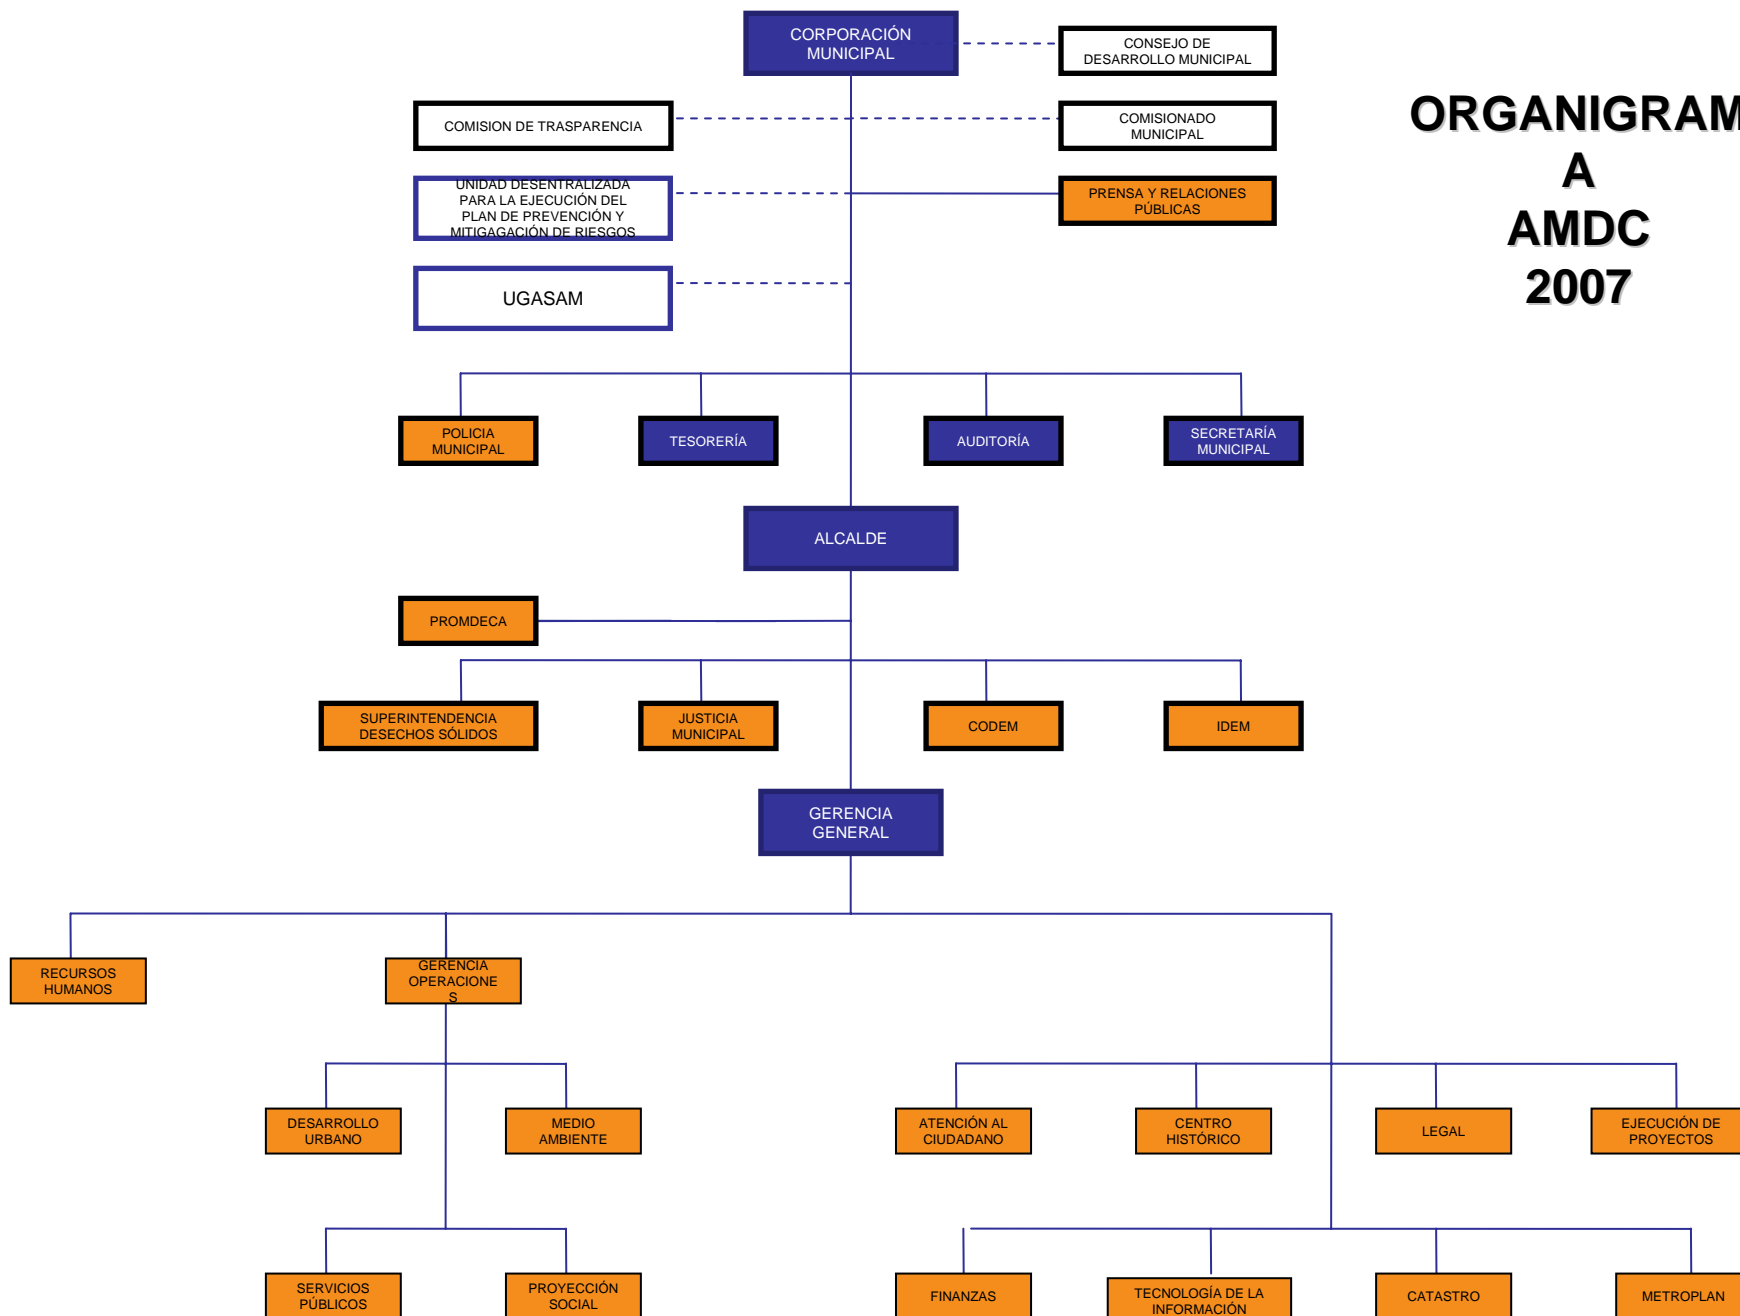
ORGANIGRAM
A
AMDC
2007

CORPORACIÓN MUNICIPAL

CONSEJO DE DESARROLLO MUNICIPAL

COMISION DE TRASPARENCIA

COMISIONADO MUNICIPAL

UNIDAD DESENTRALIZADA PARA LA EJECUCIÓN DEL PLAN DE PREVENCIÓN Y MITIGAGACIÓN DE RIESGOS

PRENSA Y RELACIONES PÚBLICAS

UGASAM

POLICIA MUNICIPAL

TESORERÍA

AUDITORÍA

SECRETARÍA MUNICIPAL

ALCALDE

PROMDECA

SUPERINTENDENCIA DESECHOS SÓLIDOS

JUSTICIA MUNICIPAL

CODEM

IDEM

GERENCIA GENERAL

RECURSOS HUMANOS

GERENCIA OPERACIONE S

DESARROLLO URBANO

MEDIO AMBIENTE

ATENCIÓN AL CIUDADANO

CENTRO HISTÓRICO

LEGAL

EJECUCIÓN DE PROYECTOS

SERVICIOS PÚBLICOS

PROYECCIÓN SOCIAL

FINANZAS

TECNOLOGÍA DE LA INFORMACIÓN

CATASTRO

METROPLAN